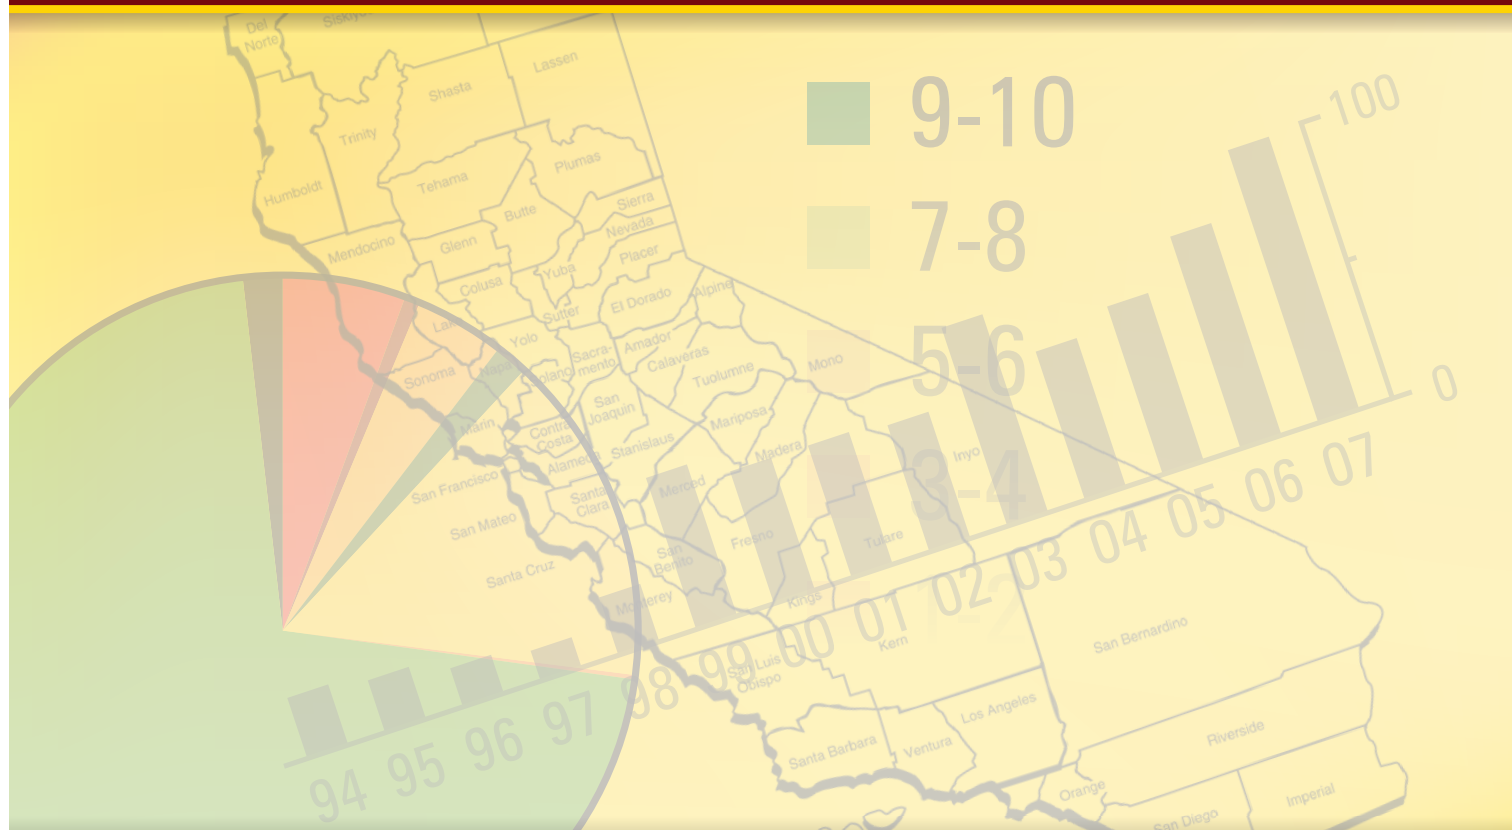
Del Norte
Siskiyou
Lassen
Shasta
Trinity
Humboldt
Tehama
Plumas
Butte
Sierra
Nevada
Glenn
Mendocino
Placer
Colusa
Yuba
Sutter
El Dorado
Alpine
Lake
Yolo
Sonoma
Napa
Solano
Sacramento
Amador
Calaveras
Tuolumne
Mono
San Joaquin
Marin
Contra Costa
Alameda
Stanislaus
Mariposa
Madera
Inyo
San Francisco
San Mateo
Santa Clara
Santa Cruz
Merced
Fresno
Tulare
San Benito
Monterey
Kings
Kern
San Luis Obispo
San Bernardino
Santa Barbara
Ventura
Los Angeles
Riverside
Orange
San Diego
Imperial

9-10
7-8
5-6
3-4
1-2

100
0

94 95 96 97 98 99 00 01 02 03 04 05 06 07